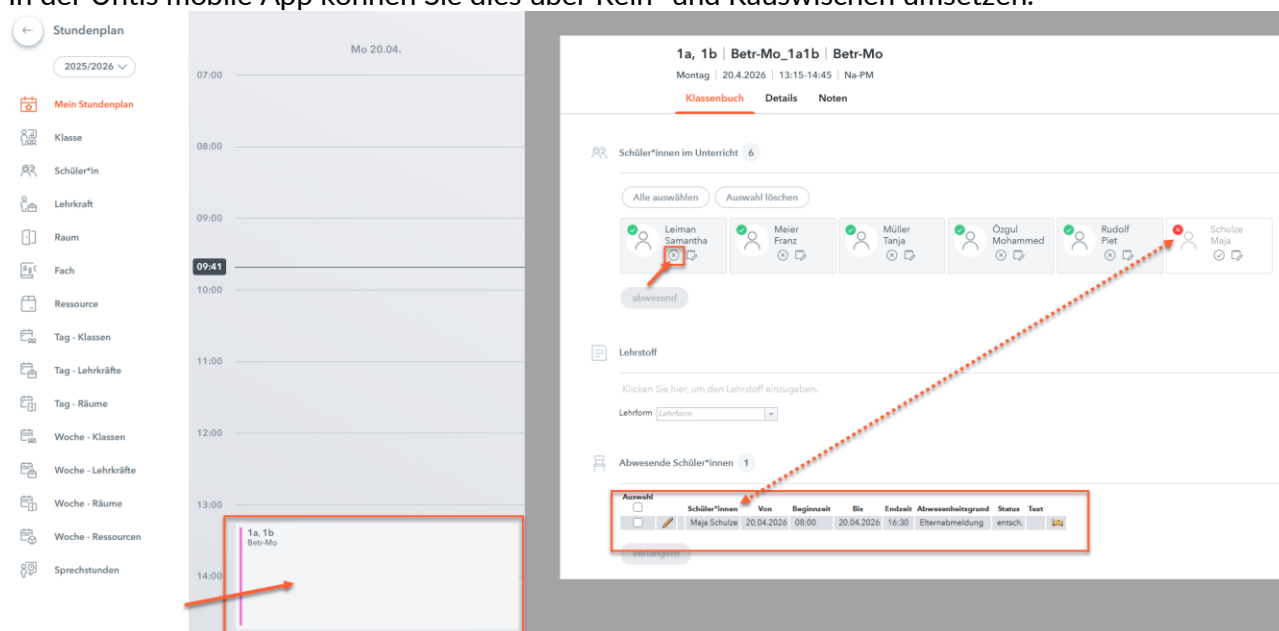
In der Untis mobile App können Sie dies über Rein- und Rauswischen umsetzen.

Stundenplan

2025/2026

Mein Stundenplan
Klasse
Schüler*in
Lehrkraft
Raum
Fach
Ressource
Tag - Klassen
Tag - Lehrkräfte
Tag - Räume
Woche - Klassen
Woche - Lehrkräfte
Woche - Räume
Woche - Ressourcen
Sprechstunden

Mo 20.04.

07:00
08:00
09:00
09:41
10:00
11:00
12:00
13:00
14:00

1a, 1b
Betr-Mo

1a, 1b | Betr-Mo_1a1b | Betr-Mo
Montag | 20.4.2026 | 13:15-14:45 | Na-PM

Klassenbuch Details Notizen

Schüler*innen im Unterricht 6

Alle auswählen Auswahl löschen

Leiman Samantha
Meier Franz
Müller Tanja
Özgul Mohammed
Rudolf Piet
Schulze Maja

abwesend

Lehrstoff

Klicken Sie hier, um den Lehrstoff einzugeben.

Lehrform Lehrform

Abwesende Schüler*innen 1

| Auswahl | | Schüler*innen | Von | Beginnzeit | Bis | Endzeit | Abwesenheitsgrund | Status | Text |
|---|---|---|---|---|---|---|---|---|---|
| | | Maja Schulze | 20.04.2026 | 08:00 | 20.04.2026 | 16:30 | Elternabmeldung | entsch. | |

Verlängern